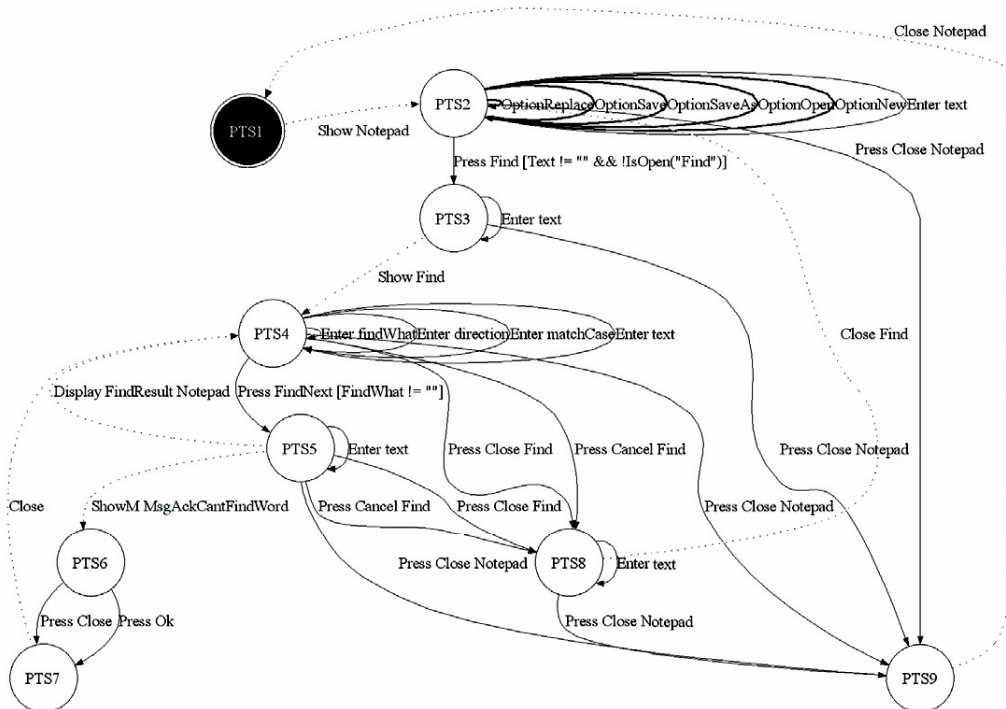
Close Notepad

PTS1

Show Notepad

PTS2

OptionReplace OptionSave OptionSaveAs OptionOpen OptionNew Enter text

Press Close Notepad

Press Find [Text != "" && !IsOpen("Find")]

PTS3

Enter text

Show Find

Close Find

PTS4

Enter findWhat Enter direction Enter matchCase Enter text

Display FindResult Notepad

Press FindNext [FindWhat != ""]

PTS5

Enter text

Press Close Find

Press Cancel Find

Press Close Notepad

Close

ShowM MsgAckCantFindWord

Press Cancel Find

Press Close Find

Press Close Notepad

PTS6

Press Close Notepad

PTS8

Enter text

Press Close

Press Ok

Press Close Notepad

PTS7

PTS9